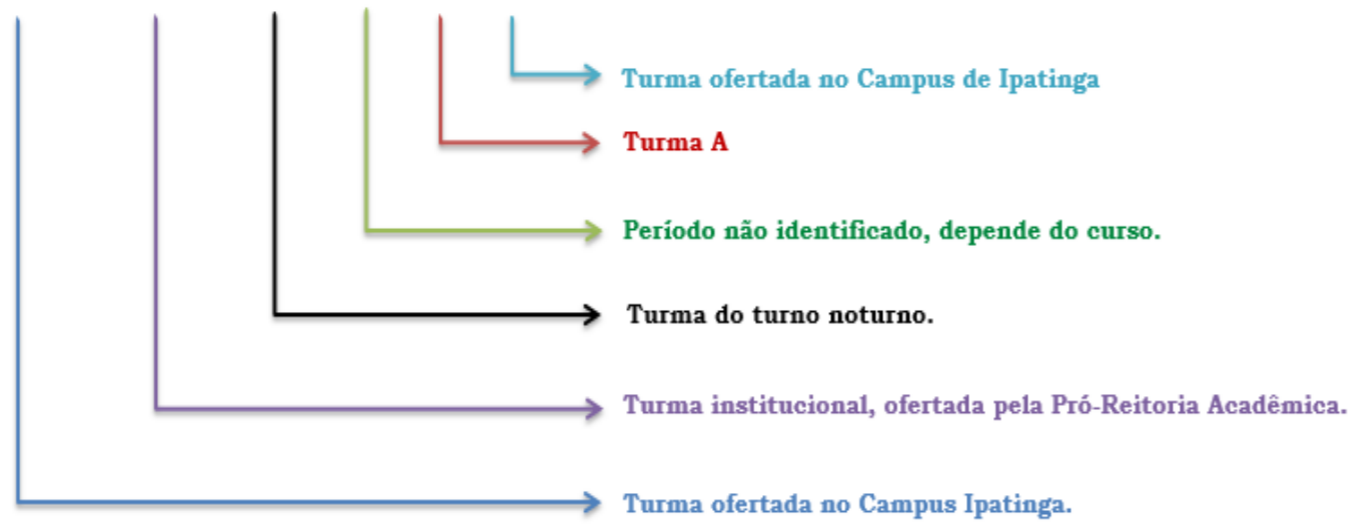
Turma ofertada no Campus de Ipatinga

Turma A

Período não identificado, depende do curso.

Turma do turno noturno.

Turma institucional, ofertada pela Pró-Reitoria Acadêmica.

Turma ofertada no Campus Ipatinga.